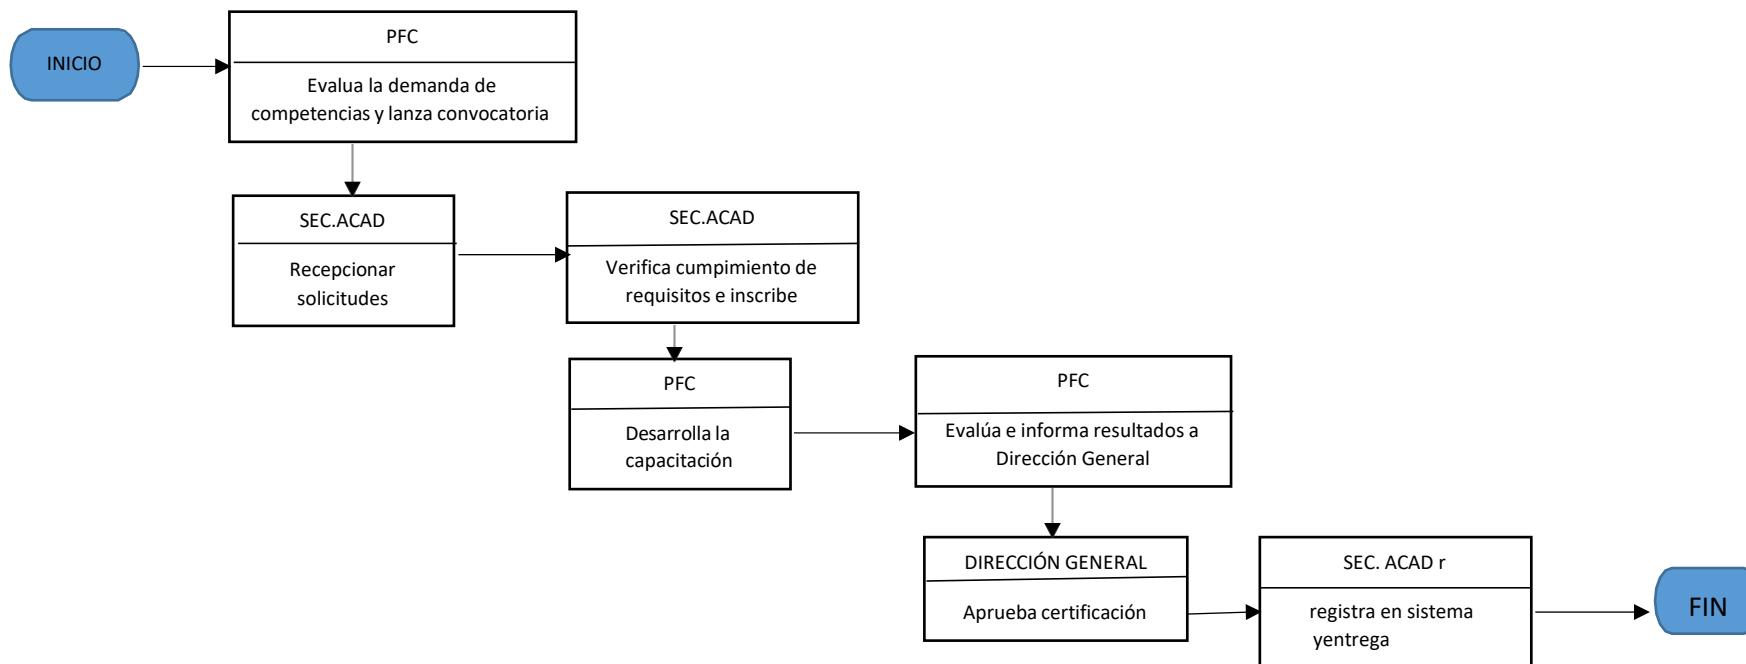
INICIO

PFC

Evalua la demanda de competencias y lanza convocatoria

SEC.ACAD

Recepcionar solicitudes

SEC.ACAD

Verifica cumpimiento de requisitos e inscribe

PFC

Desarrolla la capacitación

PFC

Evalúa e informa resultados a Dirección General

DIRECCIÓN GENERAL

Aprueba certificación

SEC. ACAD r

registra en sistema yentrega

FIN